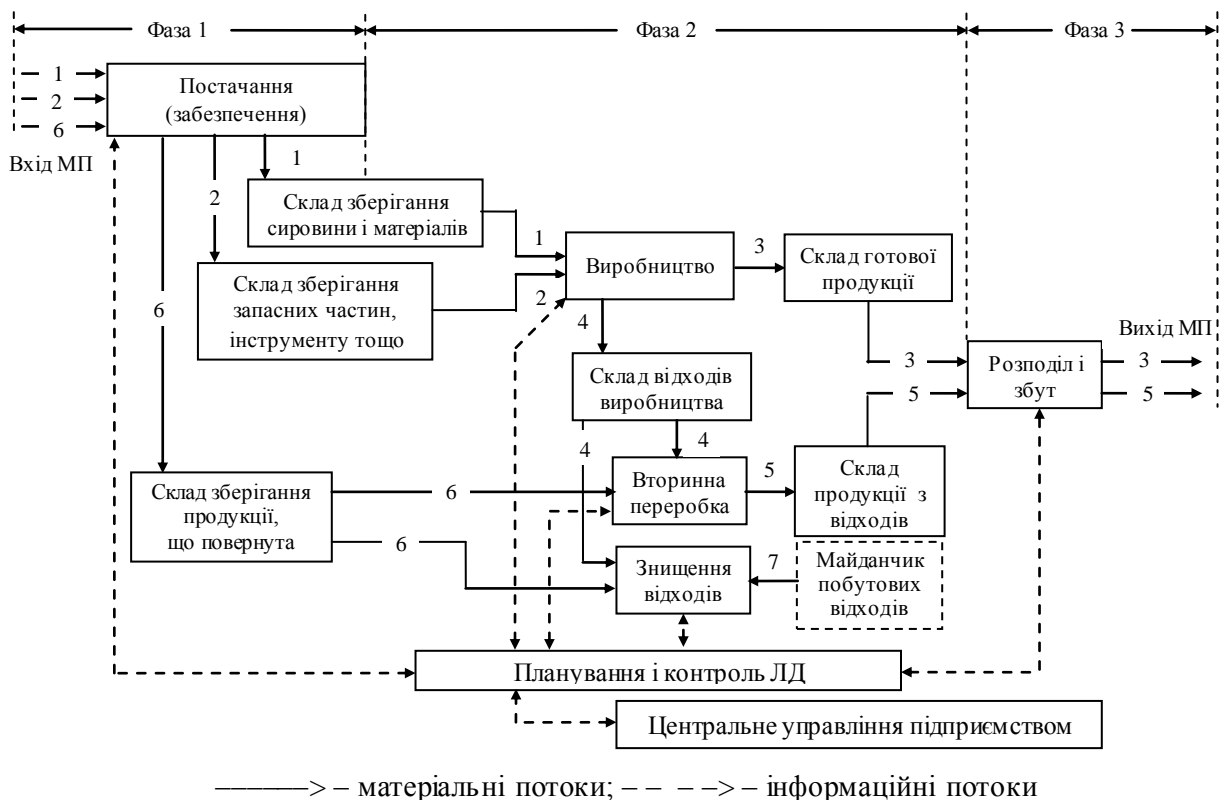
Фаза 1

Фаза 2

Фаза 3

1

2

6

Постачання (забезпечення)

Вхід МП

1

2

Склад зберігання сировини і матеріалів

1

Виробництво

3

Склад готової продукції

Склад зберігання запасних частин, інструменту тощо

2

6

4

Вихід МП

3

Розподіл і збут

3

5

5

Склад відходів виробництва

4

4

Склад зберігання продукції, що повернута

6

Вторинна переробка

5

Склад продукції з відходів

6

Знищення відходів

7

Майданчик побутових відходів

Планування і контроль ЛД

Центральне управління підприємством

———> – матеріальні потоки; – – – –> – інформаційні потоки